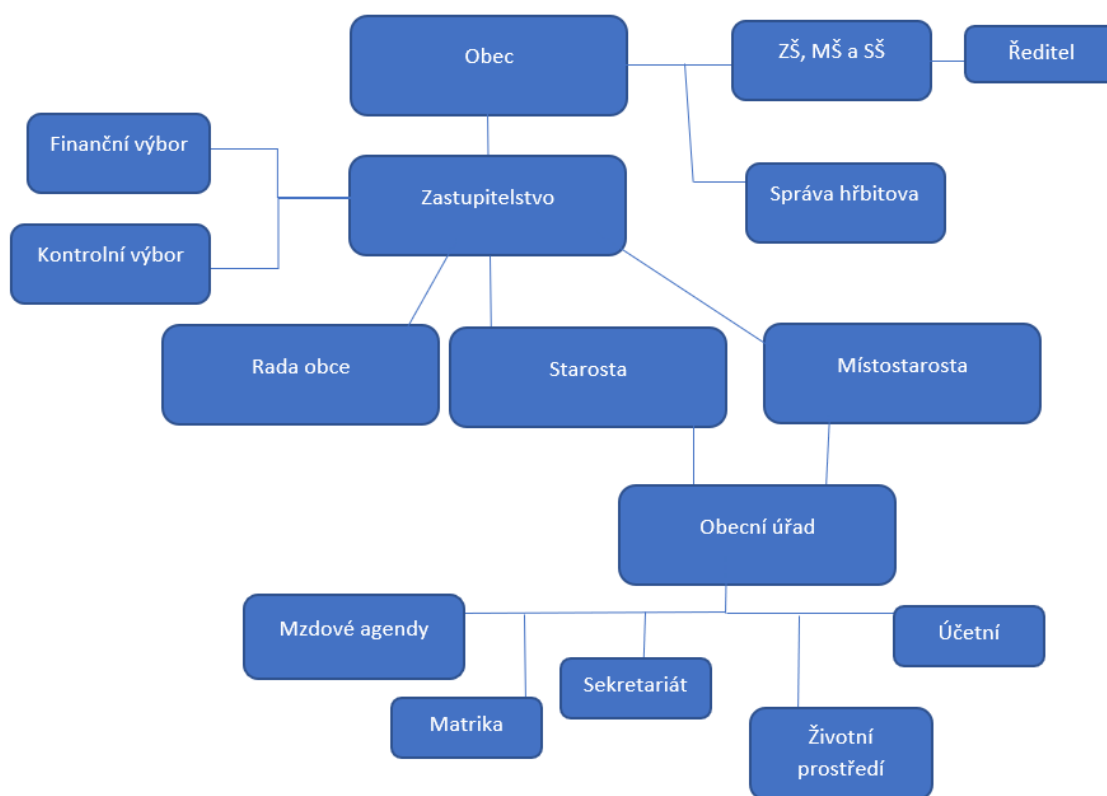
Obec

ZŠ, MŠ a SŠ

Ředitel

Finanční výbor

Zastupitelstvo

Správa hřbitova

Kontrolní výbor

Rada obce

Starosta

Místostarosta

Obecní úřad

Mzdové agendy

Účetní

Sekretariát

Matrika

Životní prostředí